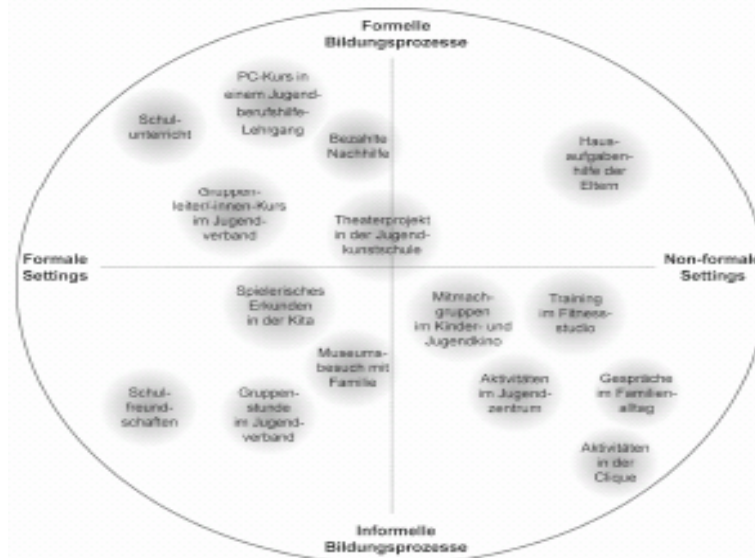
Formelle Bildungsprozesse

PC-Kurs in einem Jugendberufshilfe-Lehrgang

Schulunterricht

Bezahlte Nachhilfe

Hausaufgabenhilfe der Eltern

Gruppenleiter/-innen-Kurs im Jugendverband

Theaterprojekt in der Jugendkunstschule

Formale Settings

Non-formale Settings

Spielerisches Erkunden in der Kita

Mitmachgruppen im Kinder- und Jugendkino

Training im Fitnessstudio

Museumsbesuch mit Familie

Schulfreundschaften

Gruppenstunde im Jugendverband

Aktivitäten im Jugendzentrum

Gespräche im Familienalltag

Aktivitäten in der Clique

Informelle Bildungsprozesse